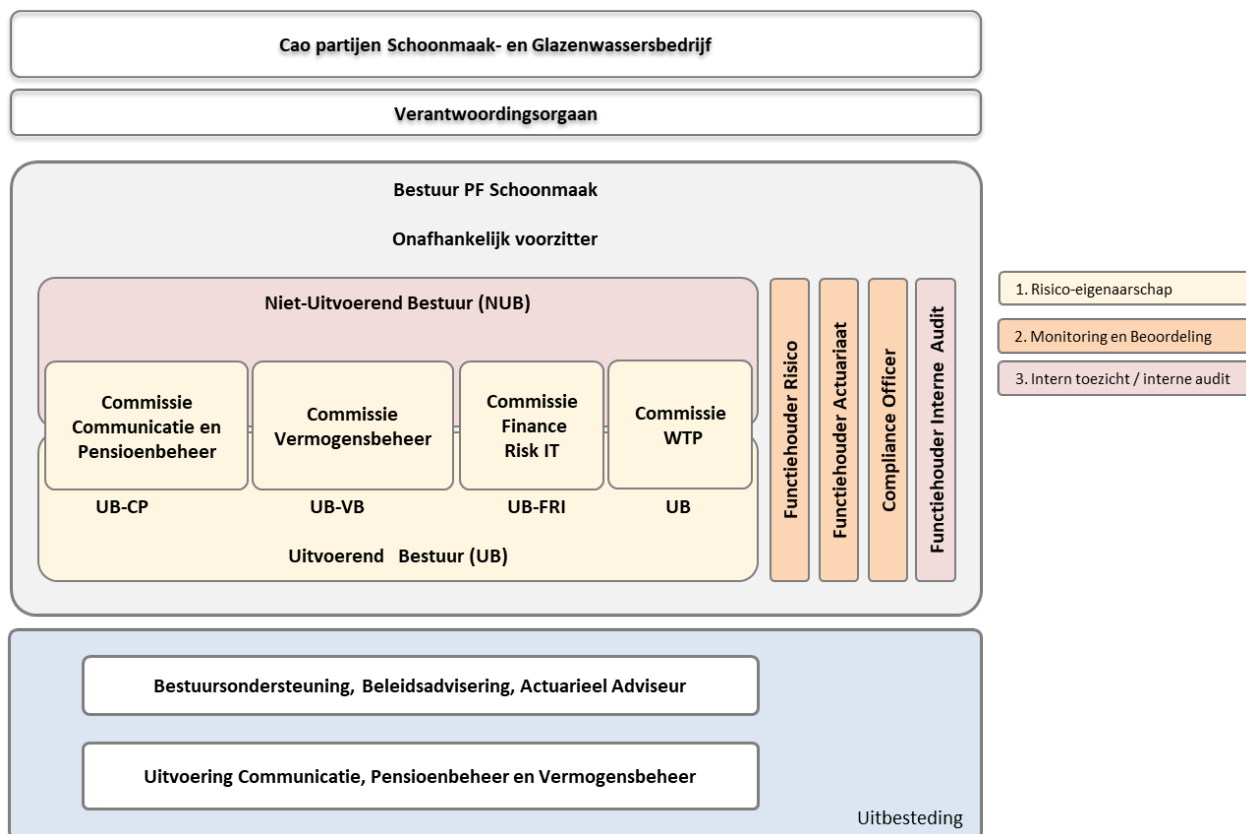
Cao partijen Schoonmaak- en Glazenwassersbedrijf

Verantwoordingsorgaan

Bestuur PF Schoonmaak

Onafhankelijk voorzitter

Niet-Uitvoerend Bestuur (NUB)

Commissie Communicatie en Pensioenbeheer

Commissie Vermogensbeheer

Commissie Finance Risk IT

Commissie WTP

UB-CP

UB-VB

UB-FRI

UB

Uitvoerend Bestuur (UB)

Functiehouder Risico

Functiehouder Actuariaat

Compliance Officer

Functiehouder Interne Audit

1. Risico-eigenaarschap

2. Monitoring en Beoordeling

3. Intern toezicht / interne audit

Bestuursondersteuning, Beleidsadvisering, Actuarieel Adviseur

Uitvoering Communicatie, Pensioenbeheer en Vermogensbeheer

Uitbesteding